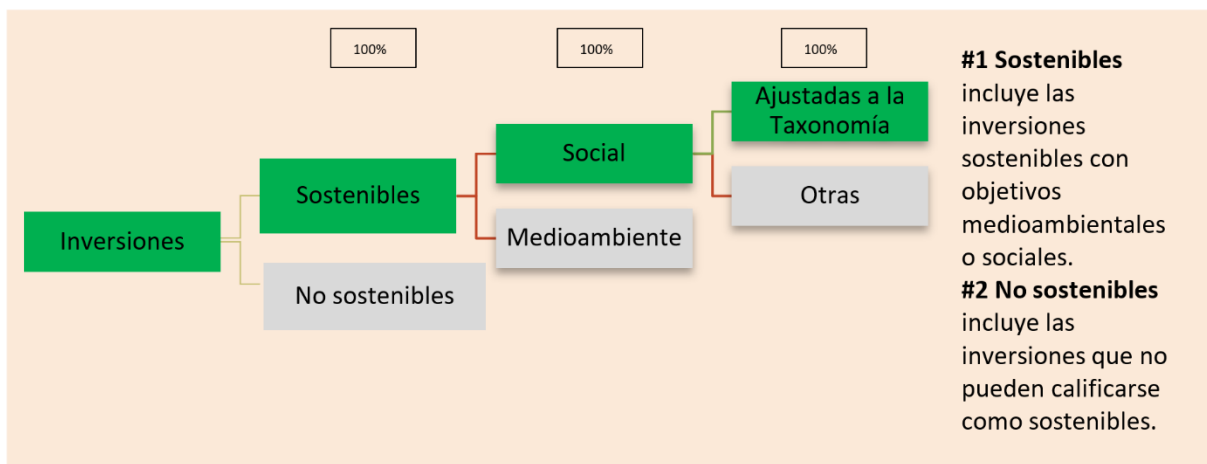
100%

100%

100%

Inversiones

Sostenibles

No sostenibles

Social

Medioambiente

Ajustadas a la Taxonomía

Otras

**#1 Sostenibles** incluye las inversiones sostenibles con objetivos medioambientales o sociales.
**#2 No sostenibles** incluye las inversiones que no pueden calificarse como sostenibles.